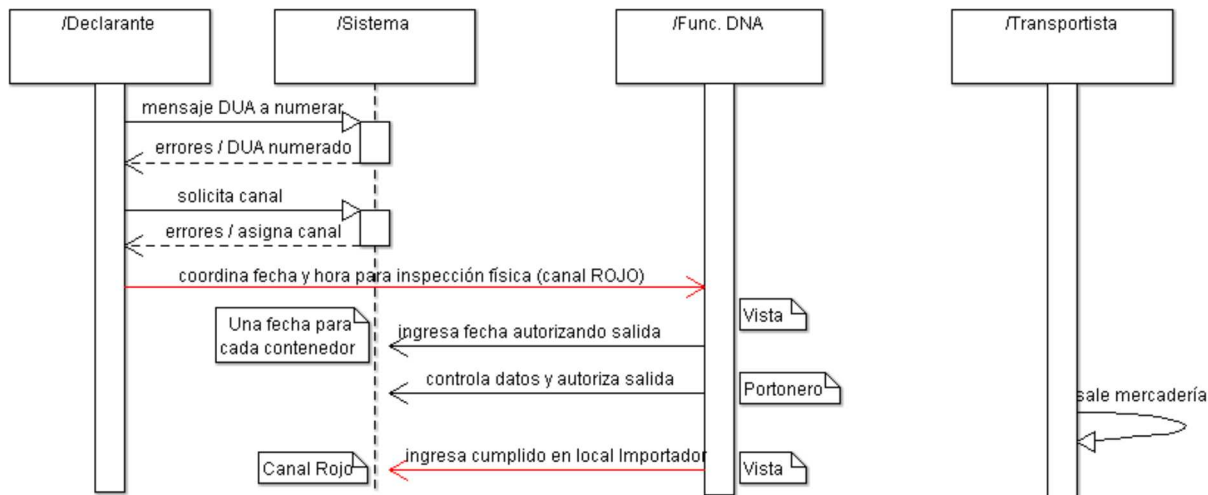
/Declarante

/Sistema

/Func. DNA

/Transportista

mensaje DUA a numerar

errores / DUA numerado

solicita canal

errores / asigna canal

coordina fecha y hora para inspección física (canal ROJO)

Vista

Una fecha para cada contenedor

ingresa fecha autorizando salida

controla datos y autoriza salida

Portonero

sale mercadería

Canal Rojo

ingresa cumplido en local Importador

Vista